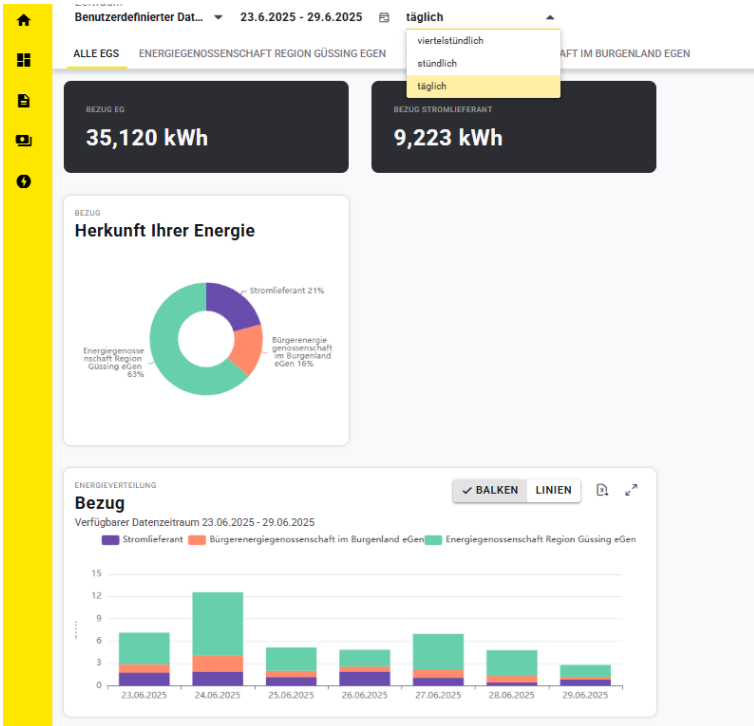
Zeitraum
Benutzerdefinierter Dat... 23.6.2025 - 29.6.2025 täglich

viertelstündlich
stündlich
täglich

ALLE EGS ENERGIEGENOSSENSCHAFT REGION GÜSSING EGEN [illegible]AFT IM BURGENLAND EGEN

BEZUG EG
35,120 kWh

BEZUG STROMLIEFERANT
9,223 kWh

BEZUG
Herkunft Ihrer Energie

Stromlieferant 21%
Bürgerenergiegenossenschaft im Burgenland eGen 16%
Energiegenossenschaft Region Güssing eGen 63%

ENERGIEVERTEILUNG
Bezug
Verfügbarer Datenzeitraum 23.06.2025 - 29.06.2025

BALKEN LINIEN

Stromlieferant Bürgerenergiegenossenschaft im Burgenland eGen Energiegenossenschaft Region Güssing eGen

15
12
9
6
3
0

23.06.2025 24.06.2025 25.06.2025 26.06.2025 27.06.2025 28.06.2025 29.06.2025